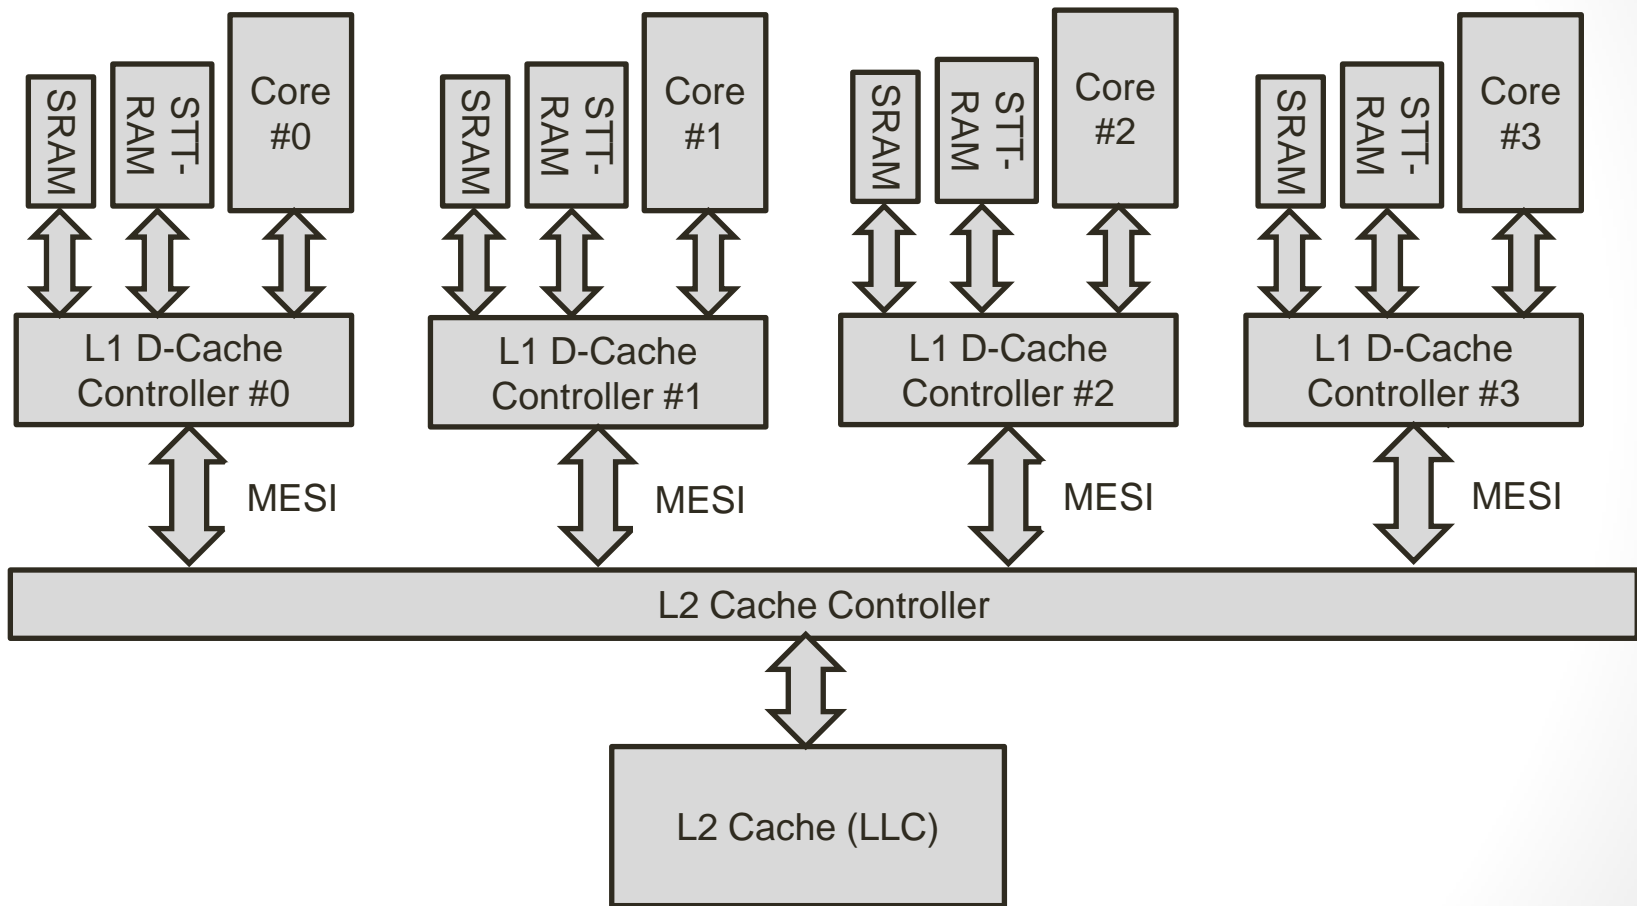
SRAM
STT-RAM
Core #0

SRAM
STT-RAM
Core #1

SRAM
STT-RAM
Core #2

SRAM
STT-RAM
Core #3

L1 D-Cache Controller #0
L1 D-Cache Controller #1
L1 D-Cache Controller #2
L1 D-Cache Controller #3

MESI
MESI
MESI
MESI

L2 Cache Controller

L2 Cache (LLC)